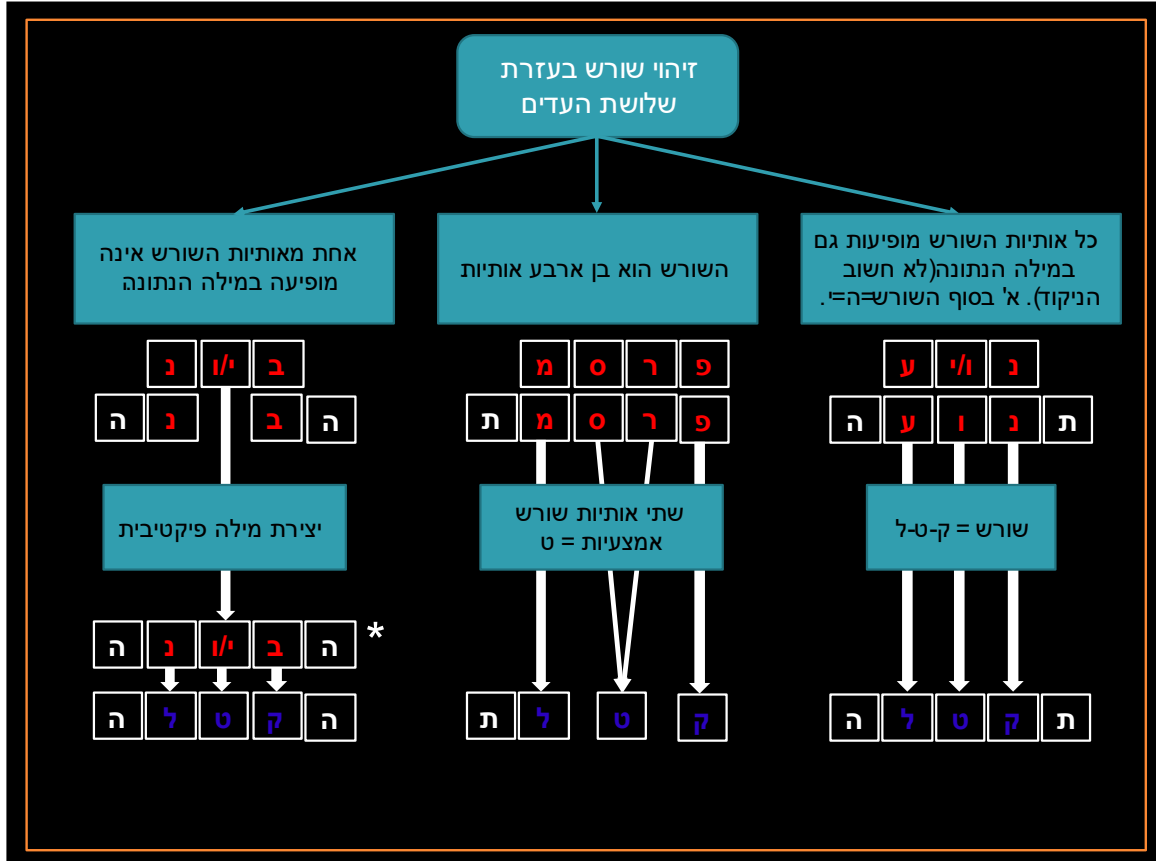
זיהוי שורש בעזרת שלושת העדים

כל אותיות השורש מופיעות גם במילה הנתונה(לא חשוב הניקוד). א' בסוף השורש=ה=י.

השורש הוא בן ארבע אותיות

אחת מאותיות השורש אינה מופיעה במילה הנתונה

נ ו/י ע
ת נ ו ע ה
שורש = ק-ט-ל
ת ק ט ל ה

פ ר ס מ
פ ר ס מ ת
שתי אותיות שורש אמצעיות = ט
ק ט ל ת

ב י/ו נ
ה ב נ ה
יצירת מילה פיקטיבית
* ה ב י/ו נ ה
ה ק ט ל ה